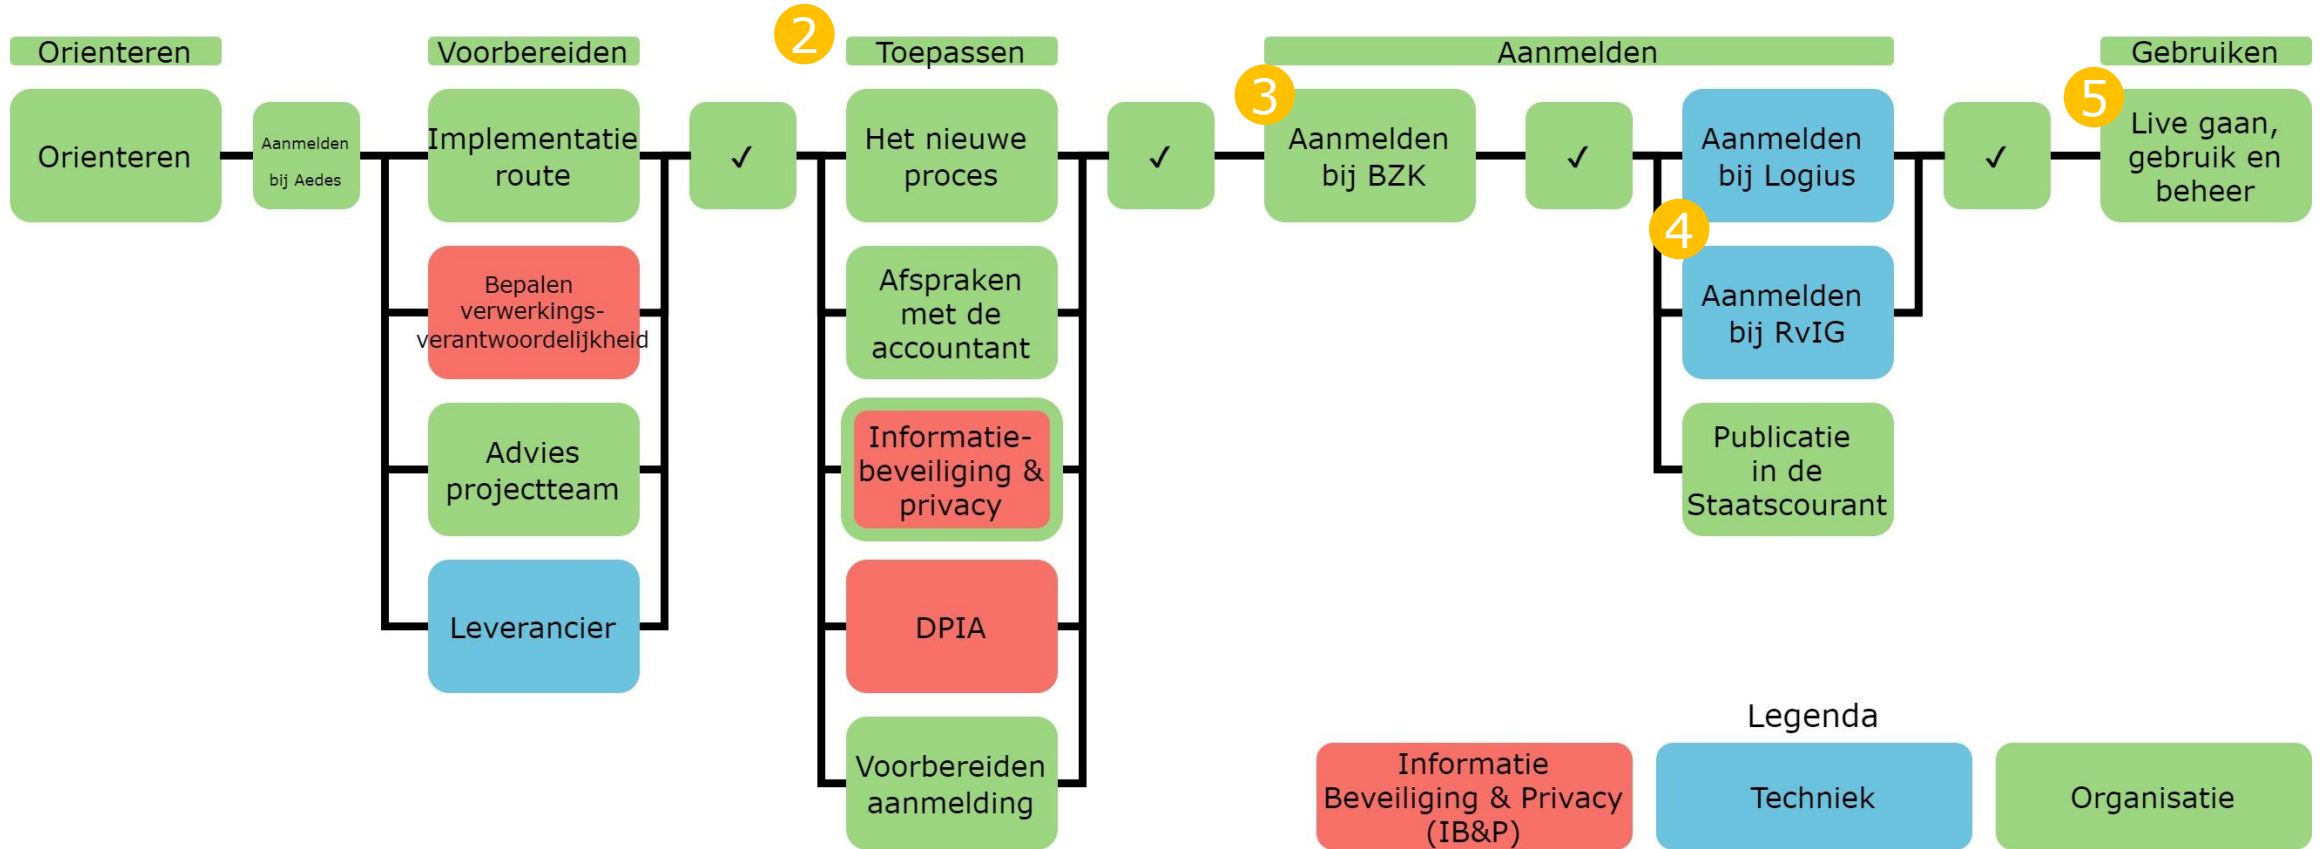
Orienteren

Voorbereiden

2

Toepassen

Aanmelden

Gebruiken

Orienteren

Aanmelden bij Aedes

Implementatie route

Bepalen verwerkings-verantwoordelijkheid

Advies projectteam

Leverancier

✓

Het nieuwe proces

Afspraken met de accountant

Informatie-beveiliging & privacy

DPIA

Voorbereiden aanmelding

✓

3

Aanmelden bij BZK

✓

Aanmelden bij Logius

4

Aanmelden bij RvIG

Publicatie in de Staatscourant

✓

5

Live gaan, gebruik en beheer

Legenda

Informatie Beveiliging & Privacy (IB&P)

Techniek

Organisatie